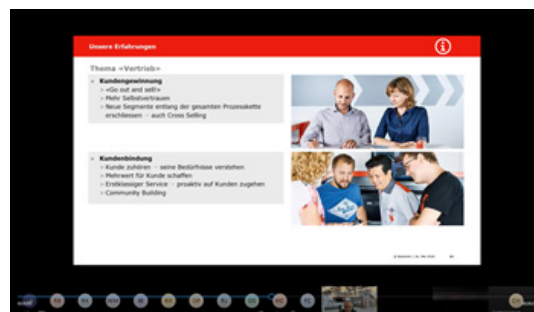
Unsere Erfahrungen

Thema «Vertrieb»

Kundengewinnung
«Go out and sell!»
Mehr Selbstvertrauen
Neue Segmente entlang der gesamten Prozesskette erschliessen – auch Cross Selling

Kundenbindung
Kunde zuhören – seine Bedürfnisse verstehen
Mehrwert für Kunde schaffen
Erstklassiger Service – proaktiv auf Kunden zugehen
Community Building

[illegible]